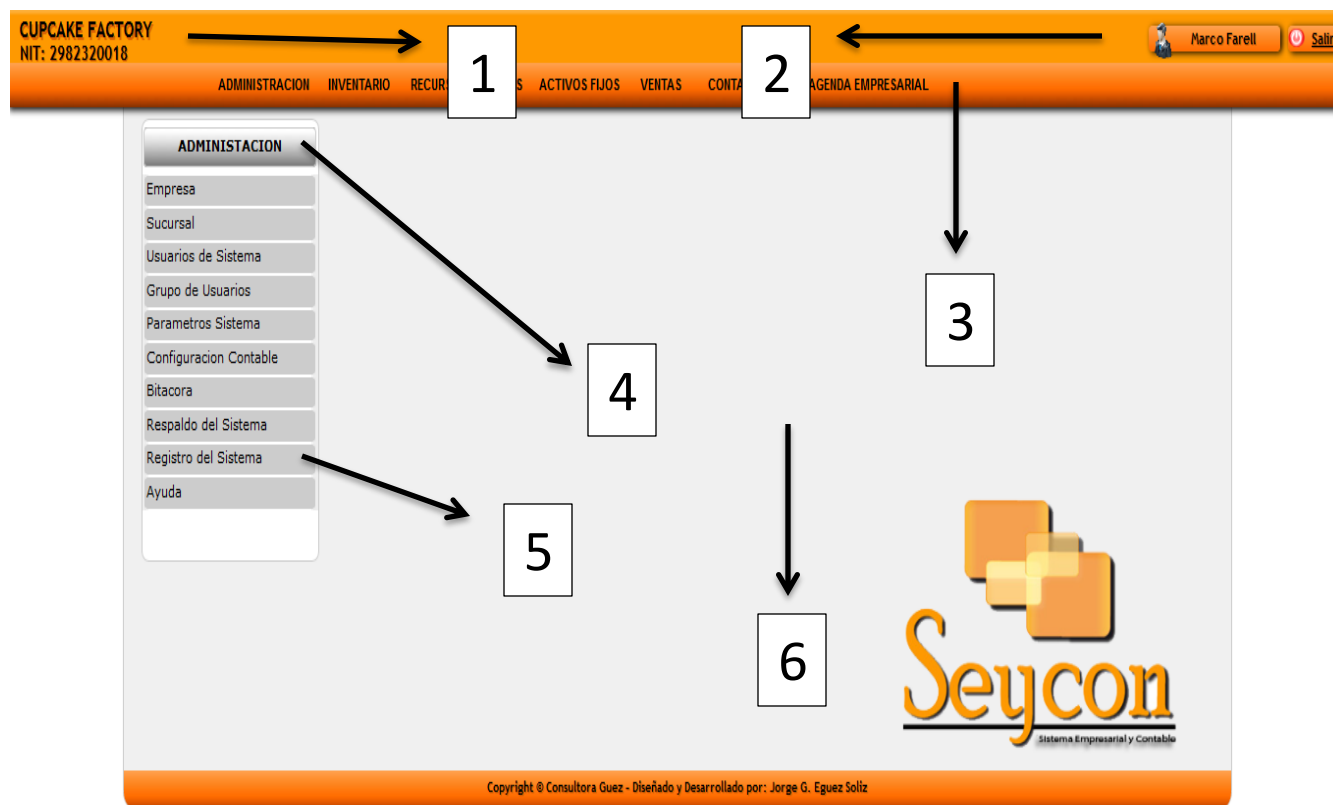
CUPCAKE FACTORY
NIT: 2982320018

1

2

Marco Farell

Salir

ADMINISTRACION INVENTARIO RECURS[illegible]S ACTIVOS FIJOS VENTAS CONTA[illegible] AGENDA EMPRESARIAL

ADMINISTACION

Empresa
Sucursal
Usuarios de Sistema
Grupo de Usuarios
Parametros Sistema
Configuracion Contable
Bitacora
Respaldo del Sistema
Registro del Sistema
Ayuda

3

4

5

6

Seycon
Sistema Empresarial y Contable

Copyright © Consultora Guez - Diseñado y Desarrollado por: Jorge G. Eguez Soliz